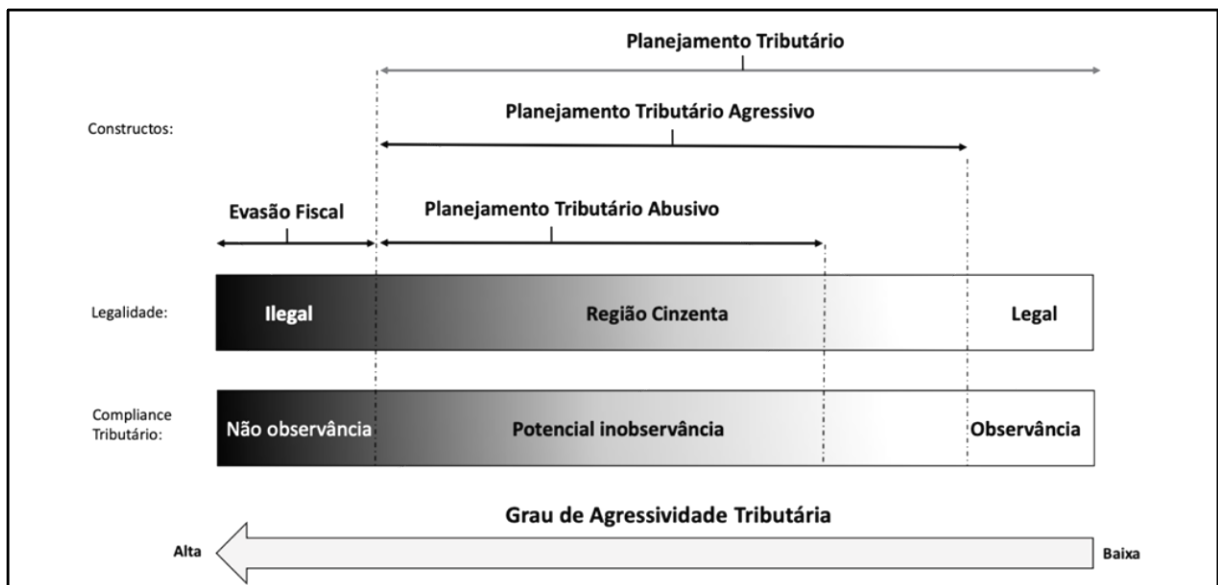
Planejamento Tributário

Constructos:

Planejamento Tributário Agressivo

Evasão Fiscal

Planejamento Tributário Abusivo

Legalidade:

Ilegal

Região Cinzenta

Legal

Compliance Tributário:

Não observância

Potencial inobservância

Observância

Grau de Agressividade Tributária

Alta

Baixa